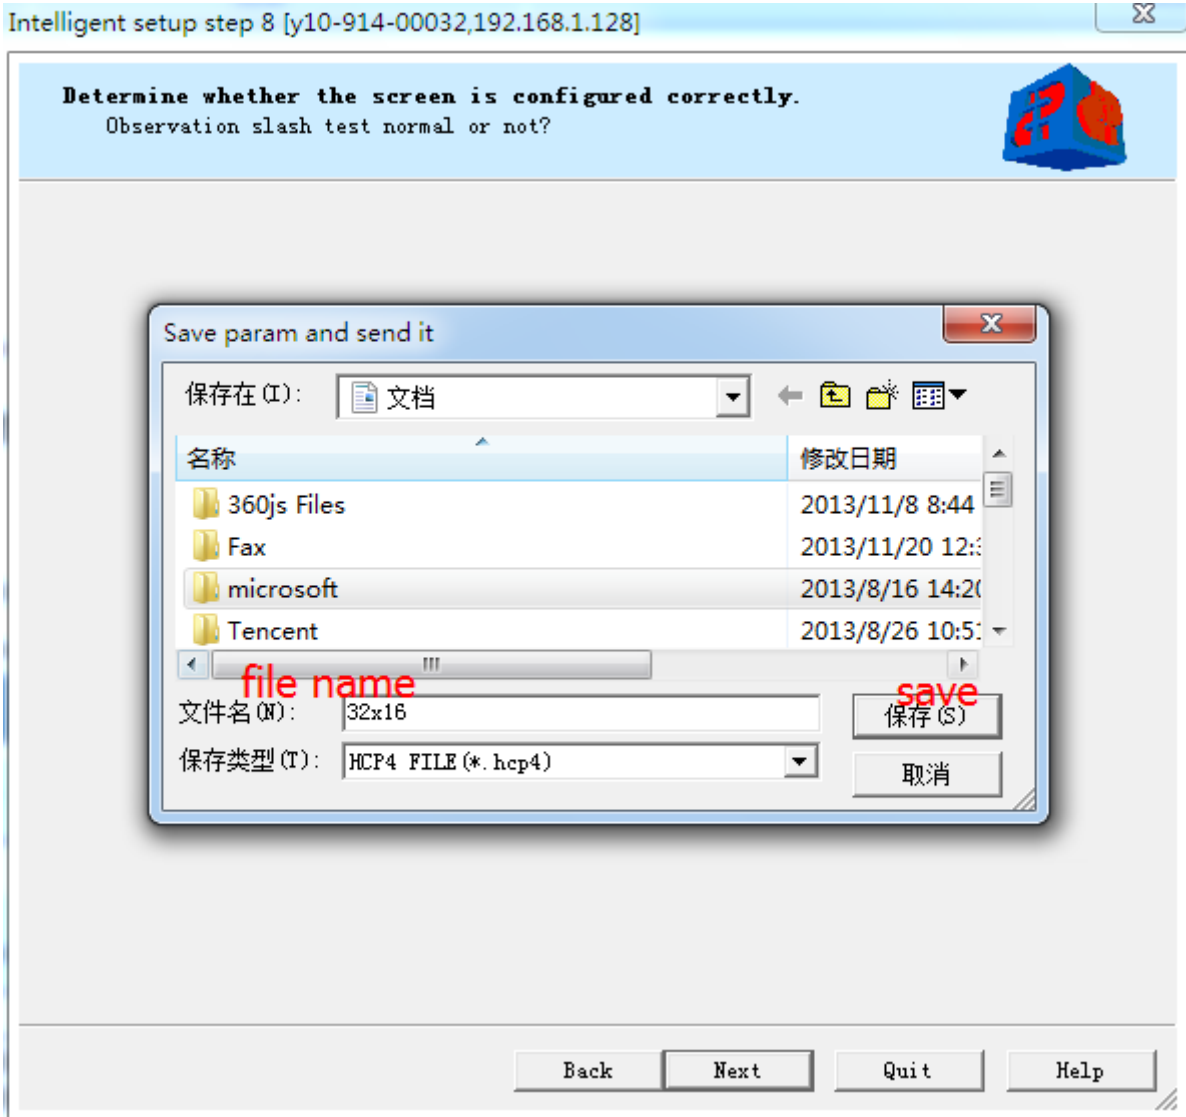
Intelligent setup step 8 [y10-914-00032,192.168.1.128]

Determine whether the screen is configured correctly.
Observation slash test normal or not?

Save param and send it

保存在(I): 文档

| 名称 | 修改日期 |
|---|---|
| 360js Files | 2013/11/8 8:44 |
| Fax | 2013/11/20 12:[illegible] |
| microsoft | 2013/8/16 14:2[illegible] |
| Tencent | 2013/8/26 10:5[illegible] |

file name
文件名(N): 32x16
save
保存(S)
保存类型(T): HCP4 FILE(*.hcp4)
取消

Back
Next
Quit
Help